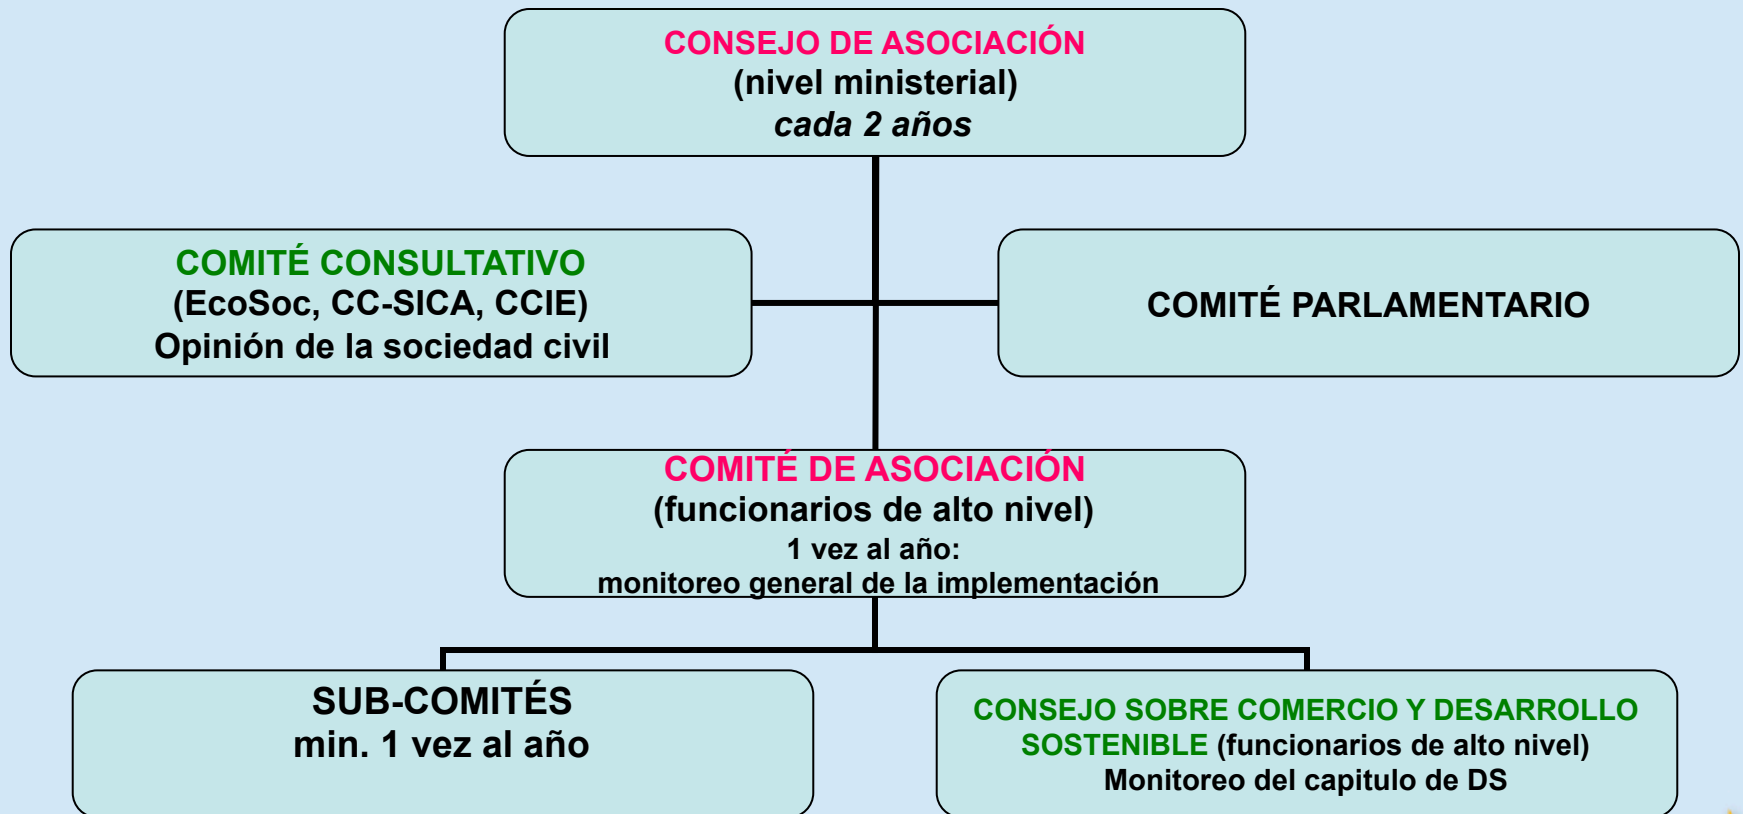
CONSEJO DE ASOCIACIÓN
(nivel ministerial)
cada 2 años

COMITÉ CONSULTATIVO
(EcoSoc, CC-SICA, CCIE)
Opinión de la sociedad civil

COMITÉ PARLAMENTARIO

COMITÉ DE ASOCIACIÓN
(funcionarios de alto nivel)
1 vez al año:
monitoreo general de la implementación

SUB-COMITÉS
min. 1 vez al año

CONSEJO SOBRE COMERCIO Y DESARROLLO SOSTENIBLE (funcionarios de alto nivel)
Monitoreo del capitulo de DS